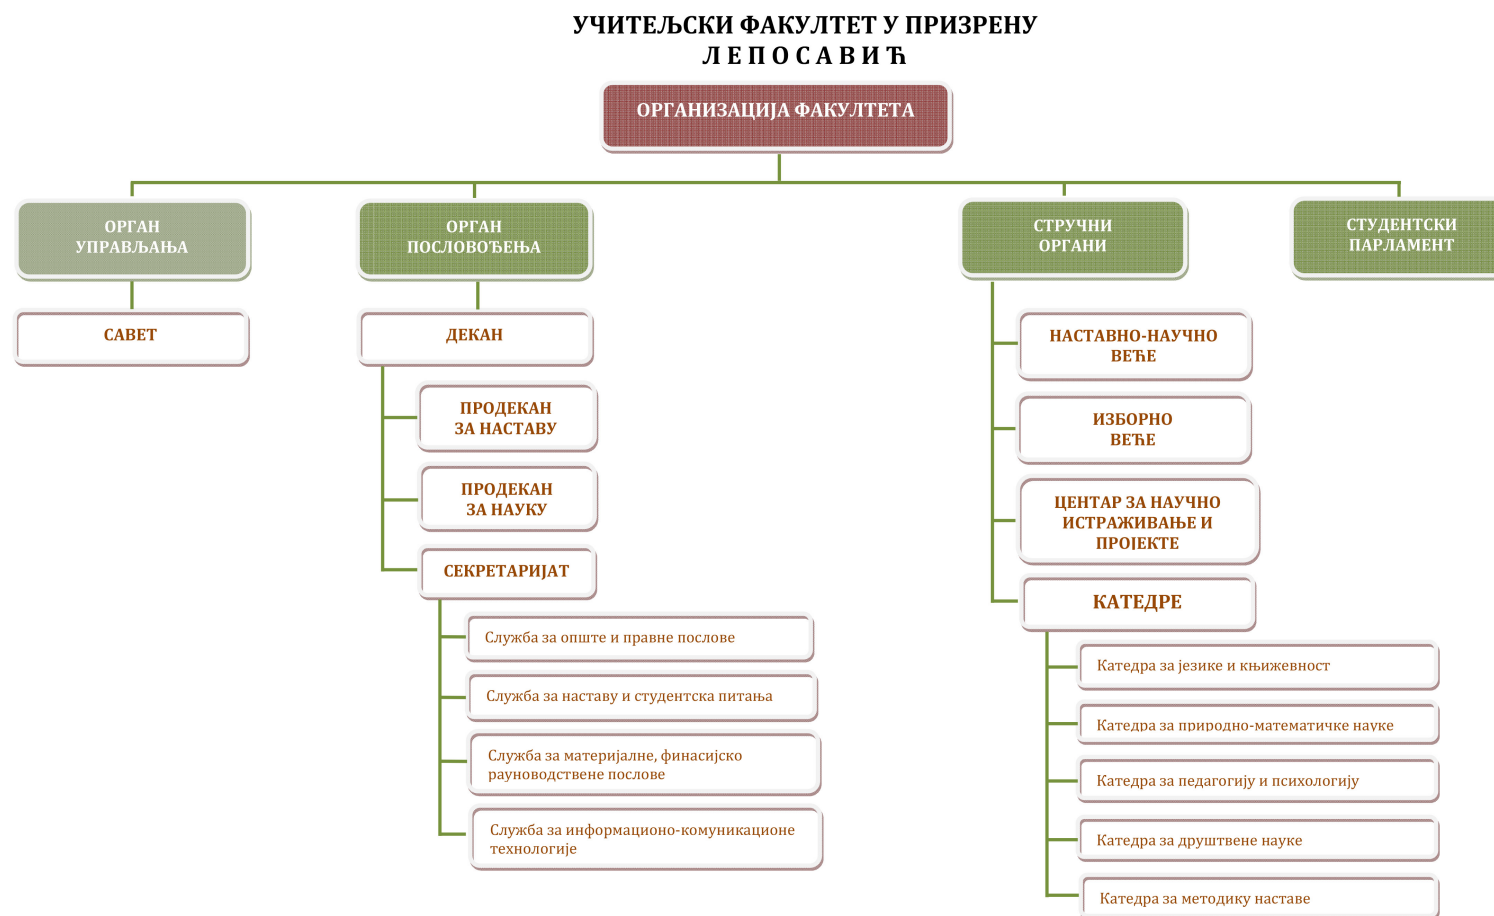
УЧИТЕЉСКИ ФАКУЛТЕТ У ПРИЗРЕНУ
ЛЕПОСАВИЋ

ОРГАНИЗАЦИЈА ФАКУЛТЕТА

ОРГАН УПРАВЉАЊА

САВЕТ

ОРГАН ПОСЛОВОЂЕЊА

ДЕКАН

ПРОДЕКАН ЗА НАСТАВУ

ПРОДЕКАН ЗА НАУКУ

СЕКРЕТАРИЈАТ

Служба за опште и правне послове

Служба за наставу и студентска питања

Служба за материјалне, финасијско рауноводствене послове

Служба за информационо-комуникационе технологије

СТРУЧНИ ОРГАНИ

НАСТАВНО-НАУЧНО ВЕЋЕ

ИЗБОРНО ВЕЋЕ

ЦЕНТАР ЗА НАУЧНО ИСТРАЖИВАЊЕ И ПРОЈЕКТЕ

КАТЕДРЕ

Катедра за језике и књижевност

Катедра за природно-математичке науке

Катедра за педагогију и психологију

Катедра за друштвене науке

Катедра за методику наставе

СТУДЕНТСКИ ПАРЛАМЕНТ